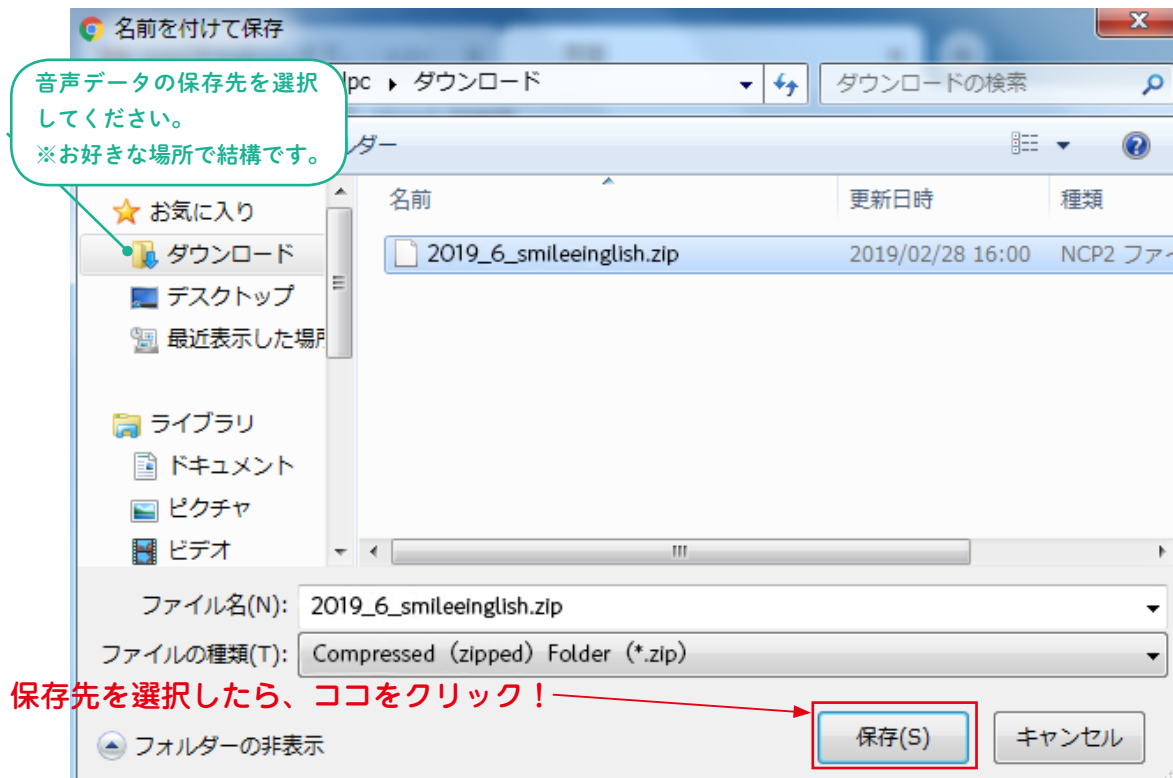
名前を付けて保存

音声データの保存先を選択してください。
※お好きな場所で結構です。

lpc ▸ ダウンロード
ダウンロードの検索
ダー

お気に入り
ダウンロード
デスクトップ
最近表示した場所
ライブラリ
ドキュメント
ピクチャ
ビデオ

| 名前 | 更新日時 | 種類 |
|---|---|---|
| 2019_6_smileeenglish.zip | 2019/02/28 16:00 | NCP2 ファイ |

ファイル名(N): 2019_6_smileeinglish.zip
ファイルの種類(T): Compressed (zipped) Folder (*.zip)

保存先を選択したら、ココをクリック！

フォルダーの非表示
保存(S)
キャンセル